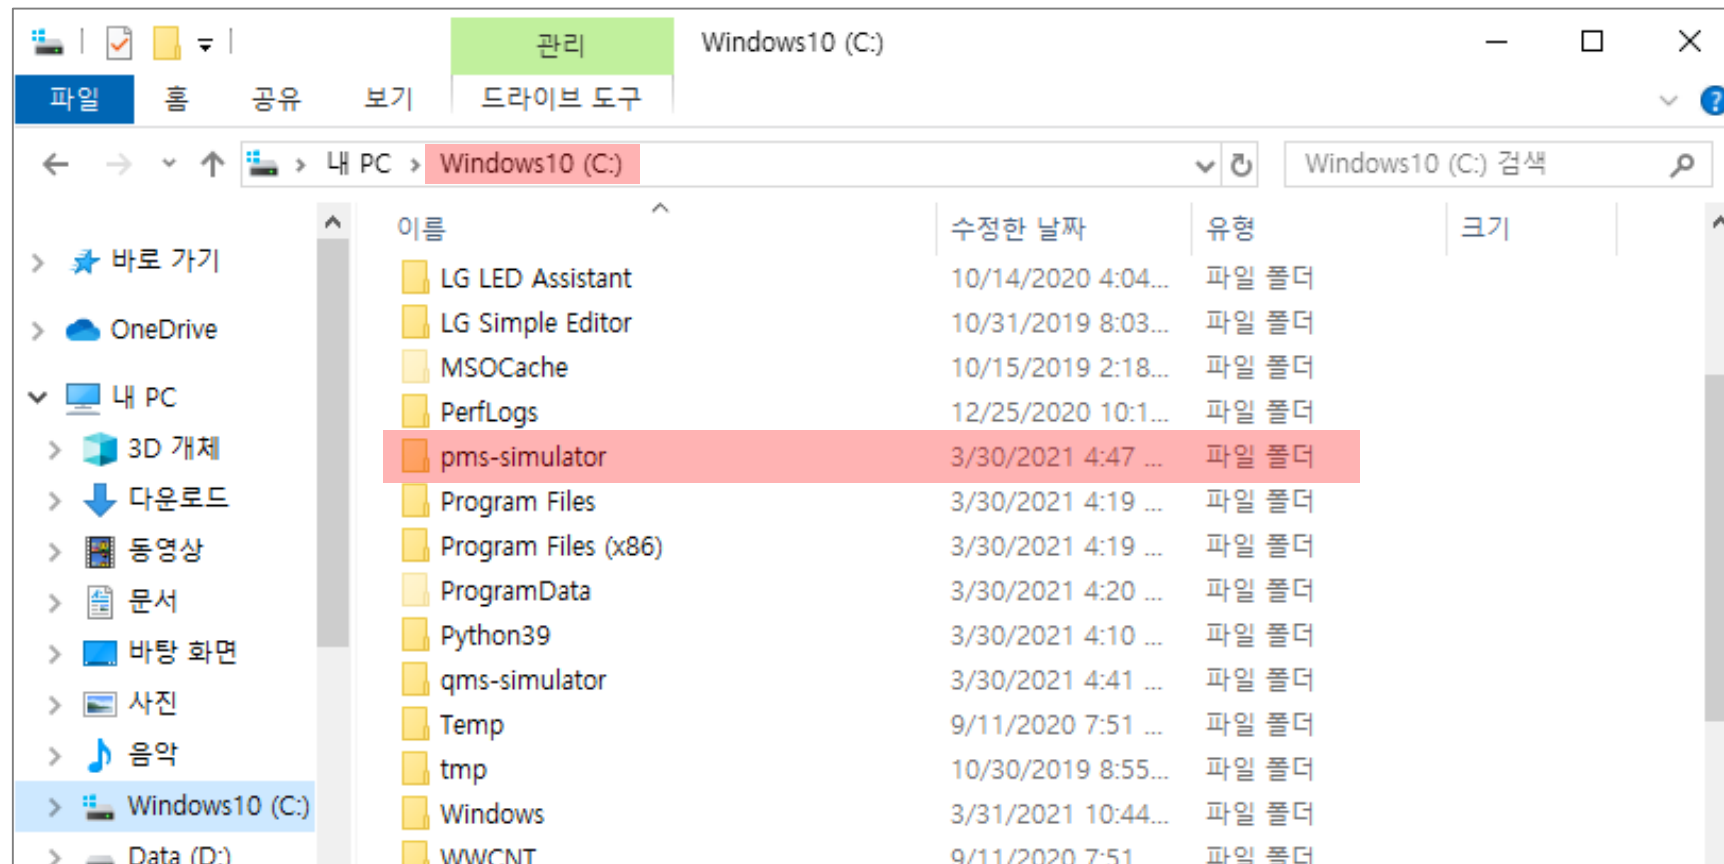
관리

Windows10 (C:)

파일 홈 공유 보기 드라이브 도구

내 PC > Windows10 (C:)

Windows10 (C:) 검색

바로 가기
OneDrive
내 PC
3D 개체
다운로드
동영상
문서
바탕 화면
사진
음악
Windows10 (C:)
Data (D:)

| 이름 | 수정한 날짜 | 유형 | 크기 |
|---|---|---|---|
| LG LED Assistant | 10/14/2020 4:04... | 파일 폴더 | |
| LG Simple Editor | 10/31/2019 8:03... | 파일 폴더 | |
| MSOCache | 10/15/2019 2:18... | 파일 폴더 | |
| PerfLogs | 12/25/2020 10:1... | 파일 폴더 | |
| pms-simulator | 3/30/2021 4:47 ... | 파일 폴더 | |
| Program Files | 3/30/2021 4:19 ... | 파일 폴더 | |
| Program Files (x86) | 3/30/2021 4:19 ... | 파일 폴더 | |
| ProgramData | 3/30/2021 4:20 ... | 파일 폴더 | |
| Python39 | 3/30/2021 4:10 ... | 파일 폴더 | |
| qms-simulator | 3/30/2021 4:41 ... | 파일 폴더 | |
| Temp | 9/11/2020 7:51 ... | 파일 폴더 | |
| tmp | 10/30/2019 8:55... | 파일 폴더 | |
| Windows | 3/31/2021 10:44... | 파일 폴더 | |
| WWCNT | 9/11/2020 7:51 | 파일 폴더 | |